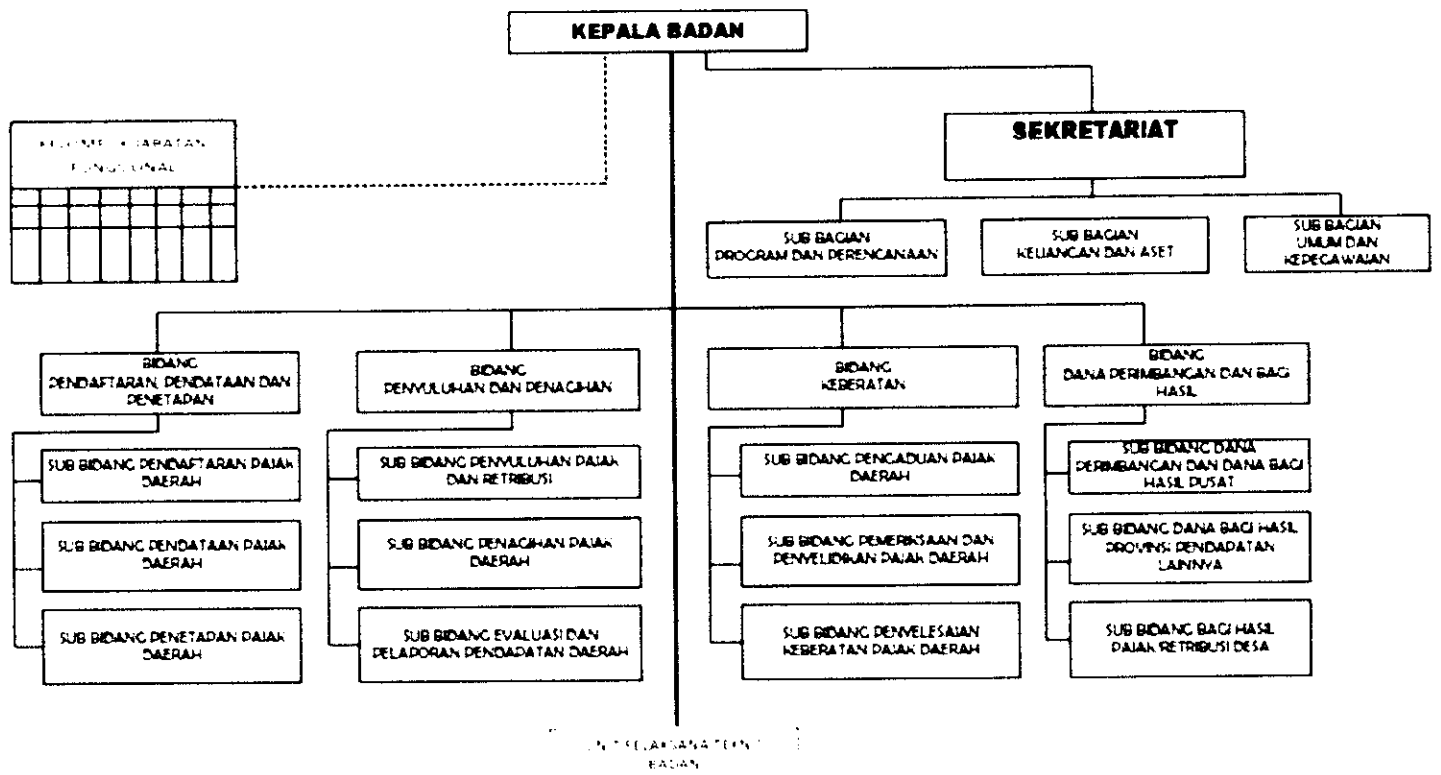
KEPALA BADAN

KELOMPOK JABATAN FUNGSIONAL

SEKRETARIAT

SUB BAGIAN PROGRAM DAN PERENCANAAN

SUB BAGIAN KEUANGAN DAN ASET

SUB BAGIAN UMUM DAN KEPEGAWAIAN

BIDANG PENDAFTARAN, PENDATAAN DAN PENETAPAN

SUB BIDANG PENDAFTARAN PAJAK DAERAH

SUB BIDANG PENDATAAN PAJAK DAERAH

SUB BIDANG PENETAPAN PAJAK DAERAH

BIDANG PENYULUHAN DAN PENAGIHAN

SUB BIDANG PENYULUHAN PAJAK DAN RETRIBUSI

SUB BIDANG PENAGIHAN PAJAK DAERAH

SUB BIDANG EVALUASI DAN PELAPORAN PENDAPATAN DAERAH

BIDANG KEBERATAN

SUB BIDANG PENGADUAN PAJAK DAERAH

SUB BIDANG PEMERIKSAAN DAN PENYELIDIKAN PAJAK DAERAH

SUB BIDANG PENYELESAIAN KEBERATAN PAJAK DAERAH

BIDANG DANA PERIMBANGAN DAN BAGI HASIL

SUB BIDANG DANA PERIMBANGAN DAN DANA BAGI HASIL PUSAT

SUB BIDANG DANA BAGI HASIL PROVINSI PENDAPATAN LAINNYA

SUB BIDANG BAGI HASIL PAJAK RETRIBUSI DESA

UNIT PELAKSANA TEKNIS BADAN